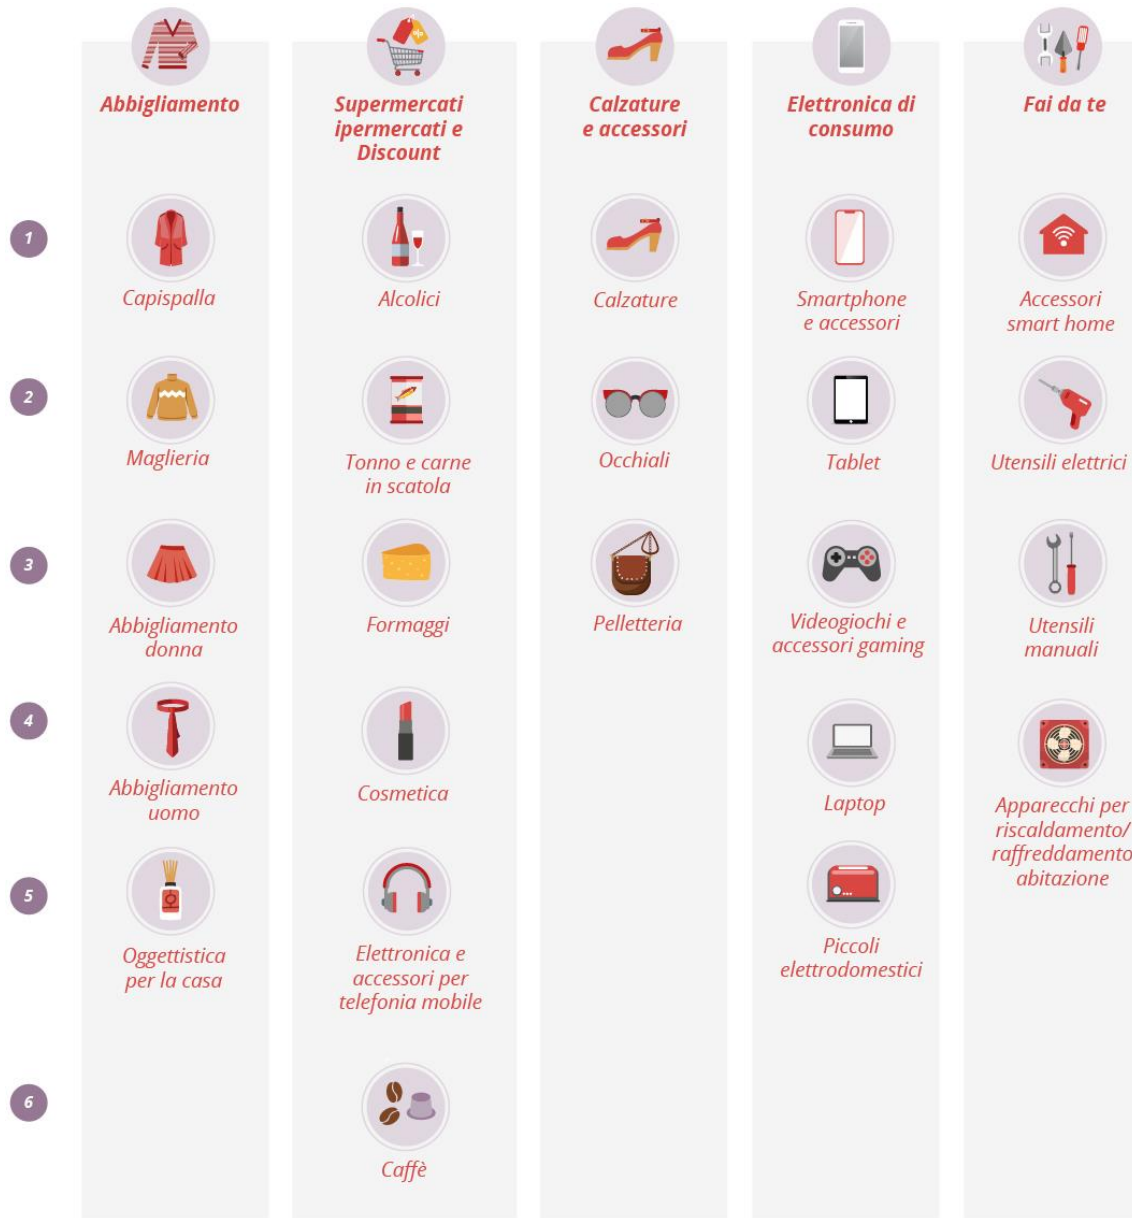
|  | Abbigliamento | Supermercati ipermercati e Discount | Calzature e accessori | Elettronica di consumo | Fai da te |
|---|---|---|---|---|---|
| 1 | Capispalla | Alcolici | Calzature | Smartphone e accessori | Accessori smart home |
| 2 | Maglieria | Tonno e carne in scatola | Occhiali | Tablet | Utensili elettrici |
| 3 | Abbigliamento donna | Formaggi | Pelletteria | Videogiochi e accessori gaming | Utensili manuali |
| 4 | Abbigliamento uomo | Cosmetica |  | Laptop | Apparecchi per riscaldamento/ raffreddamento abitazione |
| 5 | Oggettistica per la casa | Elettronica e accessori per telefonia mobile |  | Piccoli elettrodomestici |  |
| 6 |  | Caffè |  |  |  |